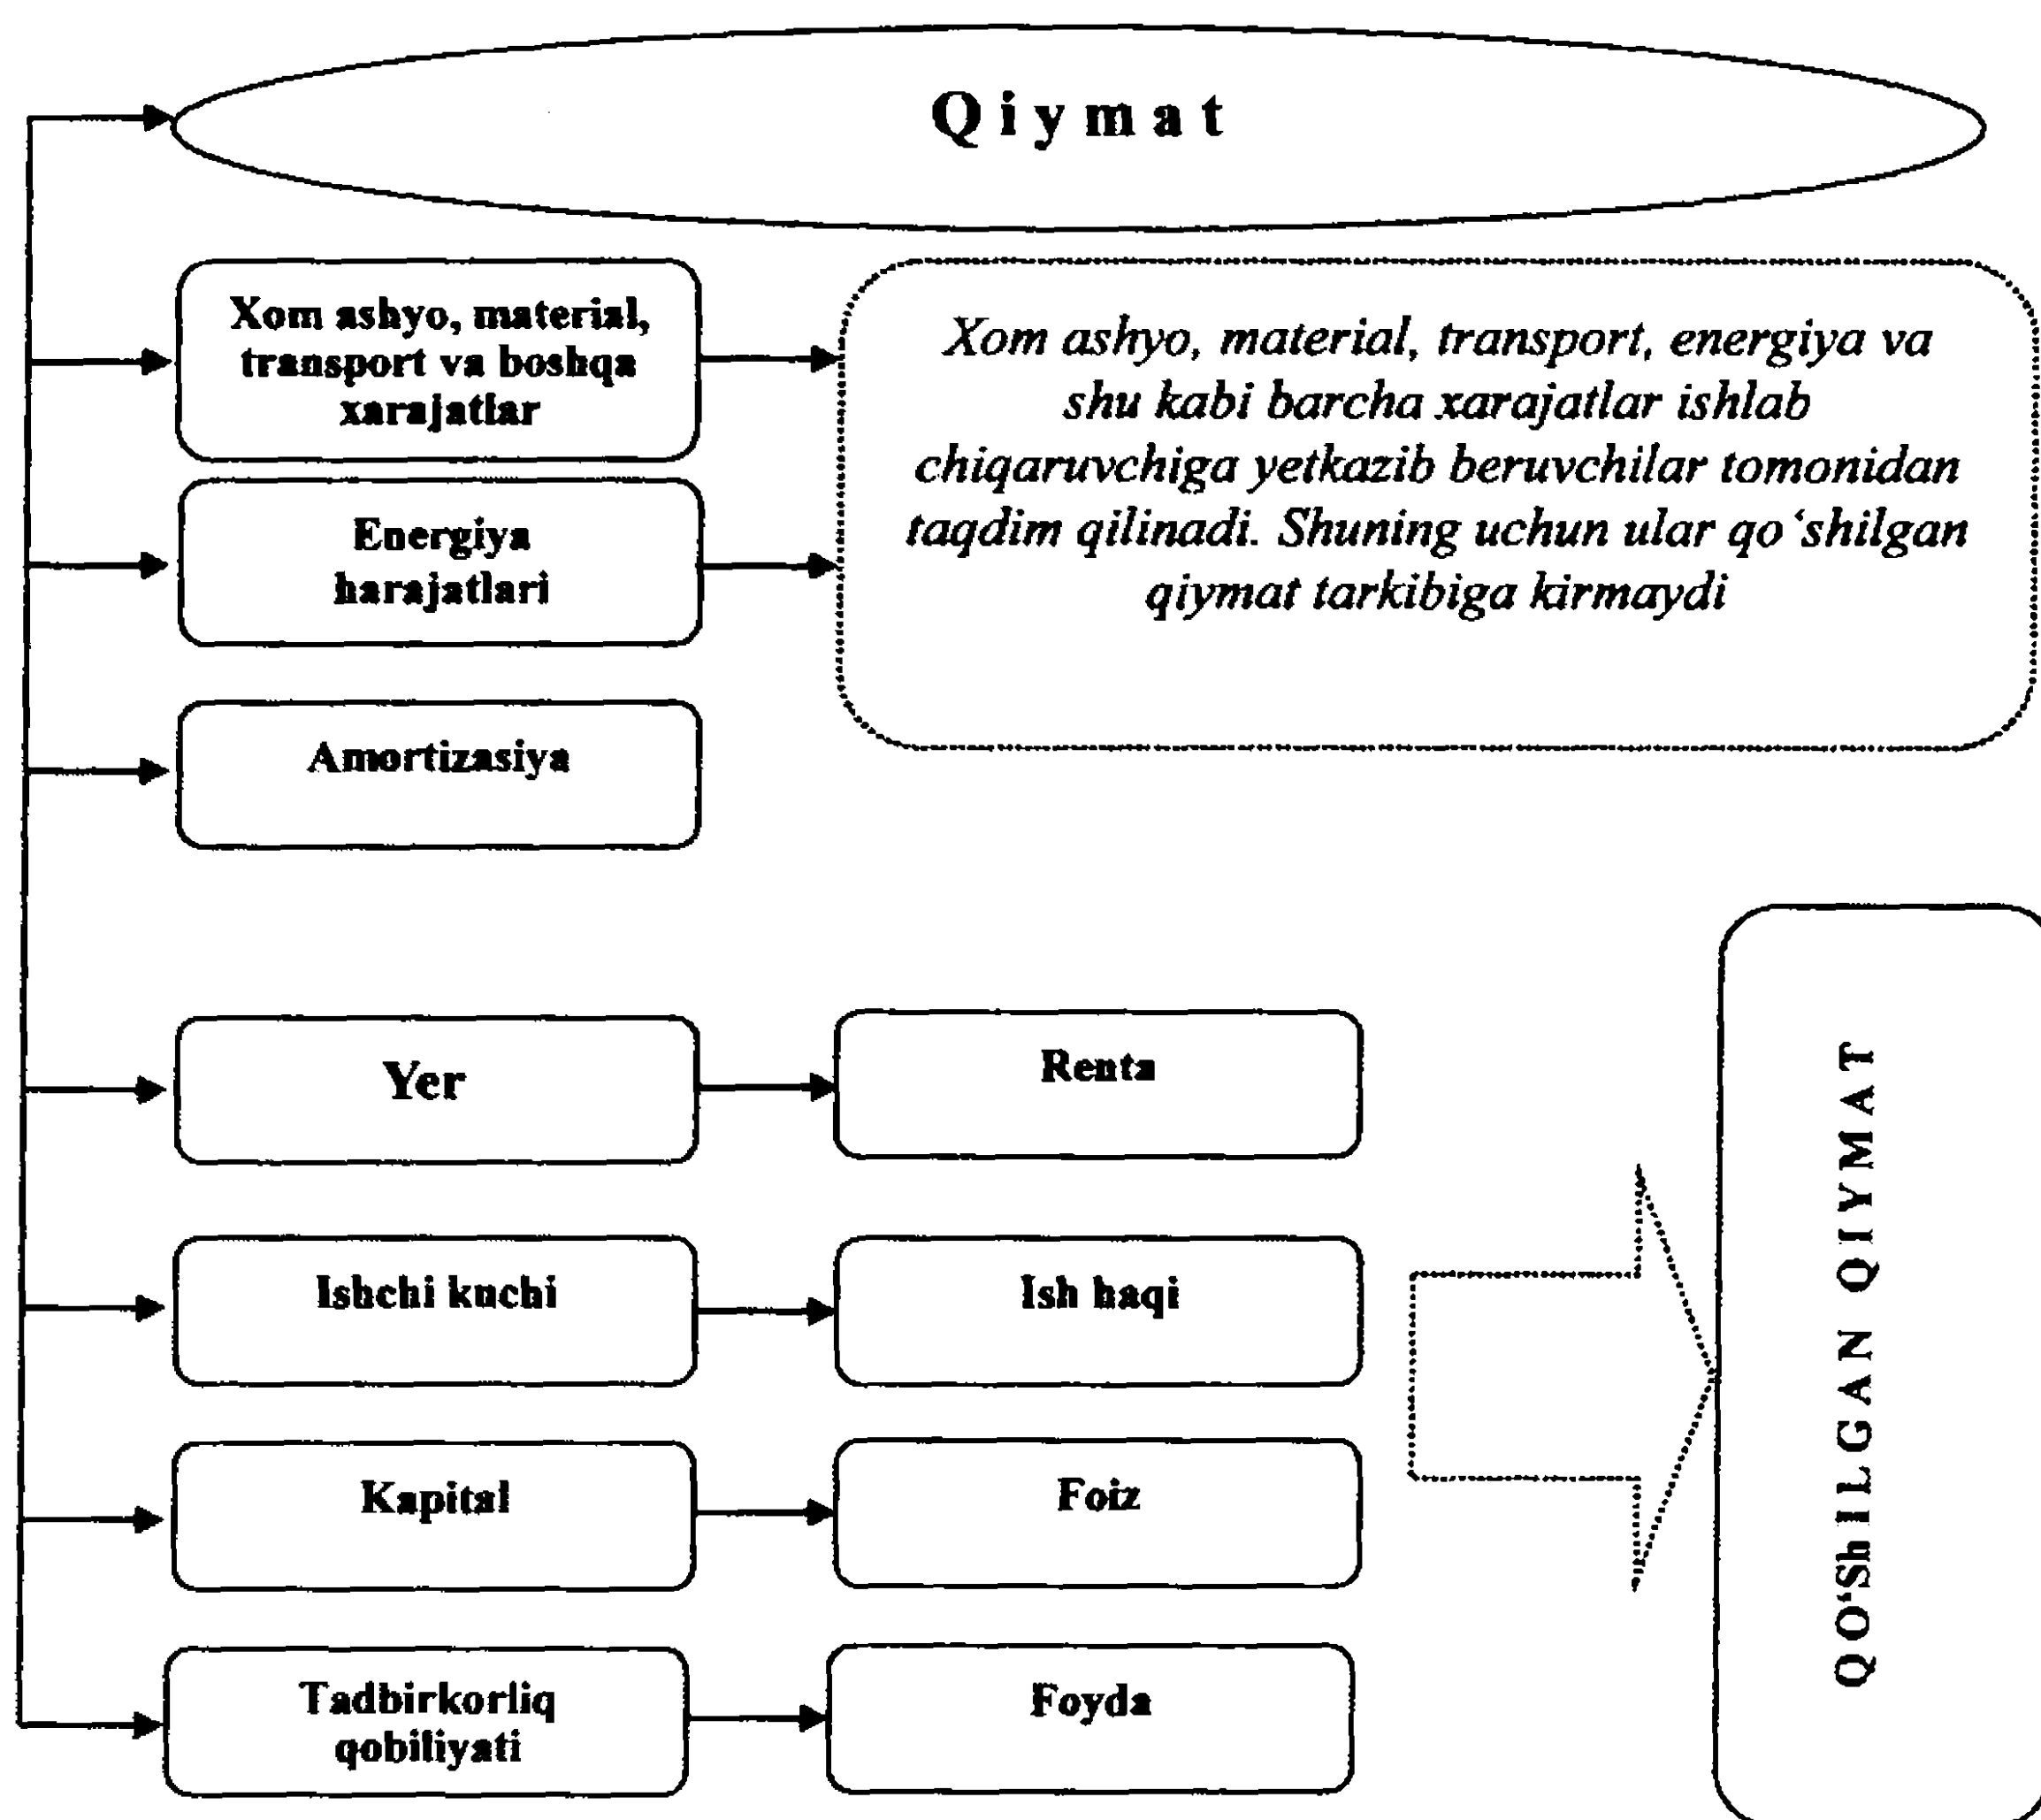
Qiymat

Xom ashyo, material, transport va boshqa xarajatlar

Energiya harajatlari

Xom ashyo, material, transport, energiya va shu kabi barcha xarajatlar ishlab chiqaruvchiga yetkazib beruvchilar tomonidan taqdim qilinadi. Shuning uchun ular qo'shilgan qiymat tarkibiga kirmaydi

Amortizasiya

Yer

Renta

Ishchi kuchi

Ish haqi

Kapital

Foiz

Tadbirkorliq qobiliyati

Foyda

QO'ShILGAN QIYMAT